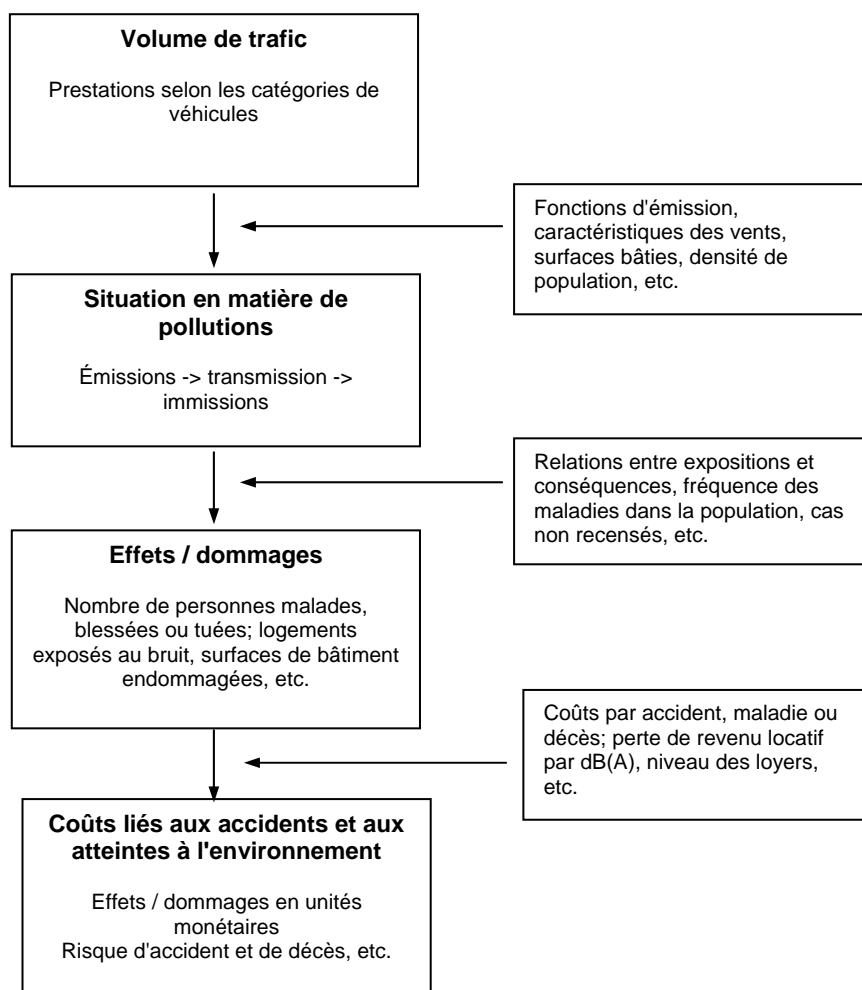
Volume de trafic

Prestations selon les catégories de véhicules

Fonctions d'émission, caractéristiques des vents, surfaces bâties, densité de population, etc.

Situation en matière de pollutions

Émissions -> transmission -> immissions

Relations entre expositions et conséquences, fréquence des maladies dans la population, cas non recensés, etc.

Effets / dommages

Nombre de personnes malades, blessées ou tuées; logements exposés au bruit, surfaces de bâtiment endommagées, etc.

Coûts par accident, maladie ou décès; perte de revenu locatif par dB(A), niveau des loyers, etc.

Coûts liés aux accidents et aux atteintes à l'environnement

Effets / dommages en unités monétaires
Risque d'accident et de décès, etc.